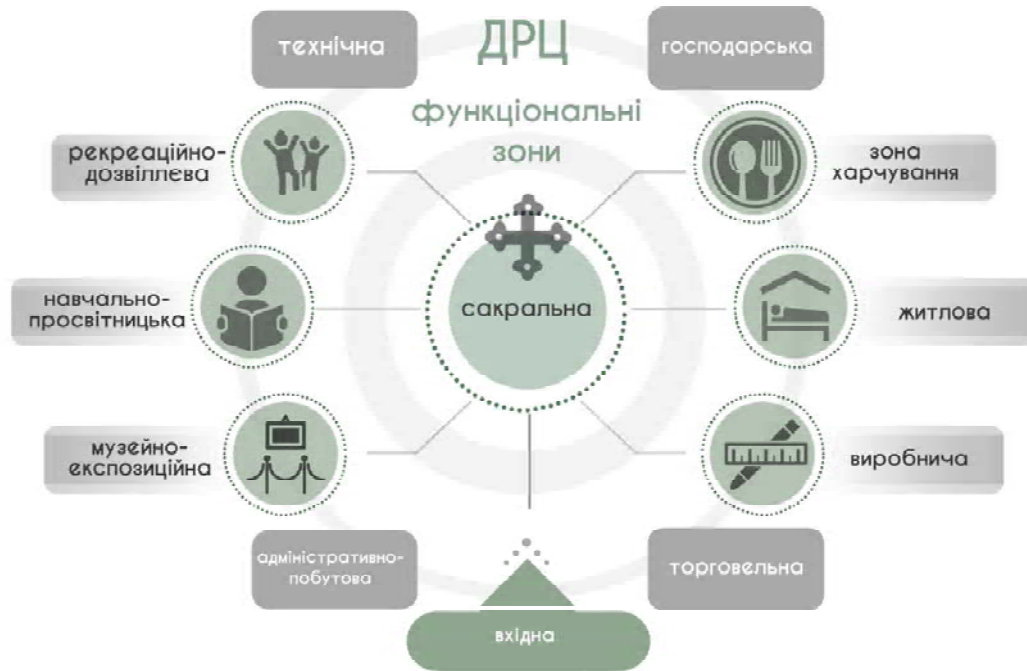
ДРЦ

функціональні зони

технічна

господарська

рекреаційно-дозвіллева

зона харчування

навчально-просвітницька

сакральна

житлова

музейно-експозиційна

виробнича

адміністративно-побутова

торговельна

вхідна